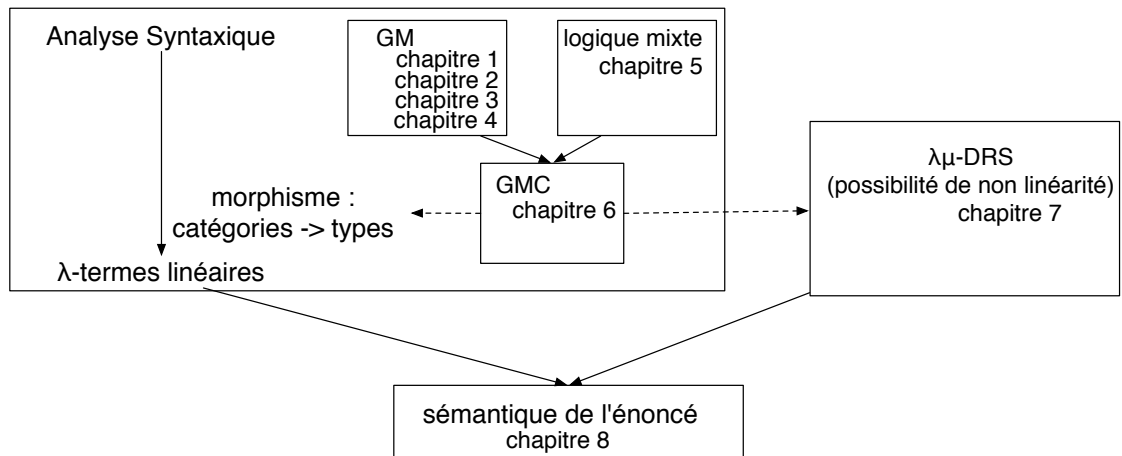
Analyse Syntaxique

GM
chapitre 1
chapitre 2
chapitre 3
chapitre 4

logique mixte
chapitre 5

morphisme :
catégories -> types

GMC
chapitre 6

λ-termes linéaires

λμ-DRS
(possibilité de non linéarité)
chapitre 7

sémantique de l'énoncé
chapitre 8